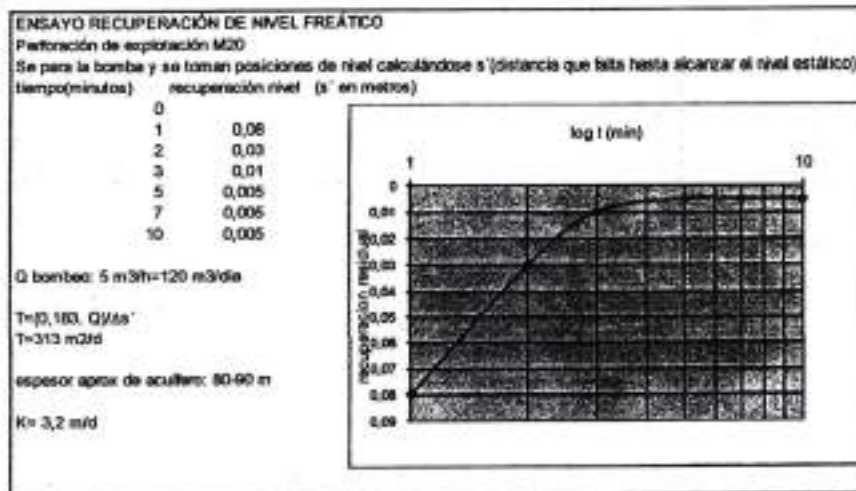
ENSAYO RECUPERACIÓN DE NIVEL FREÁTICO
Perforación de explotación M20
Se para la bomba y se toman posiciones de nivel calculándose s'(distancia que falta hasta alcanzar el nivel estático)
tiempo(minutos)    recuperación nivel (s' en metros)

| tiempo(minutos) | recuperación nivel (s' en metros) |
|---|---|
| 0 | |
| 1 | 0,08 |
| 2 | 0,03 |
| 3 | 0,01 |
| 5 | 0,005 |
| 7 | 0,005 |
| 10 | 0,005 |

Q bombeo: 5 m3/h=120 m3/día

T=(0,183. Q)/Δs'
T=313 m2/d

espesor aprox de acuífero: 80-90 m

K= 3,2 m/d

log t (min)
1
10
0
0,01
0,02
0,03
0,04
0,05
0,06
0,07
0,08
0,09
recuperación nivel(m)